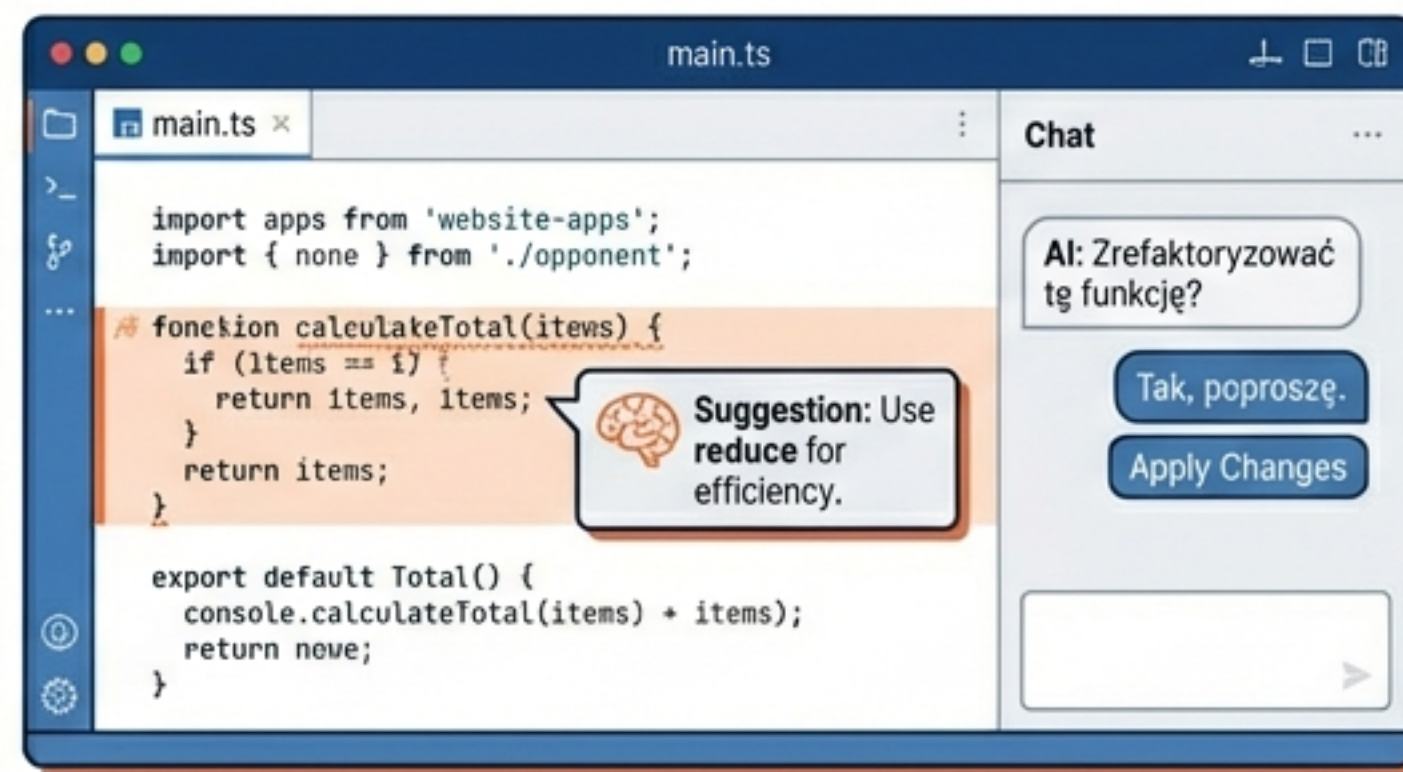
main.ts

main.ts ×

import apps from 'website-apps';
import { none } from './opponent';

fonckion caleulakeTotal(items) {
if (ltems == i) {
return items, items;
}
return items;
}

export default Total() {
console.calculateTotal(items) + items);
return newe;
}

Suggestion: Use reduce for efficiency.

Chat ...

AI: Zrefaktoryzować tę funkcję?

Tak, poproszę.

Apply Changes